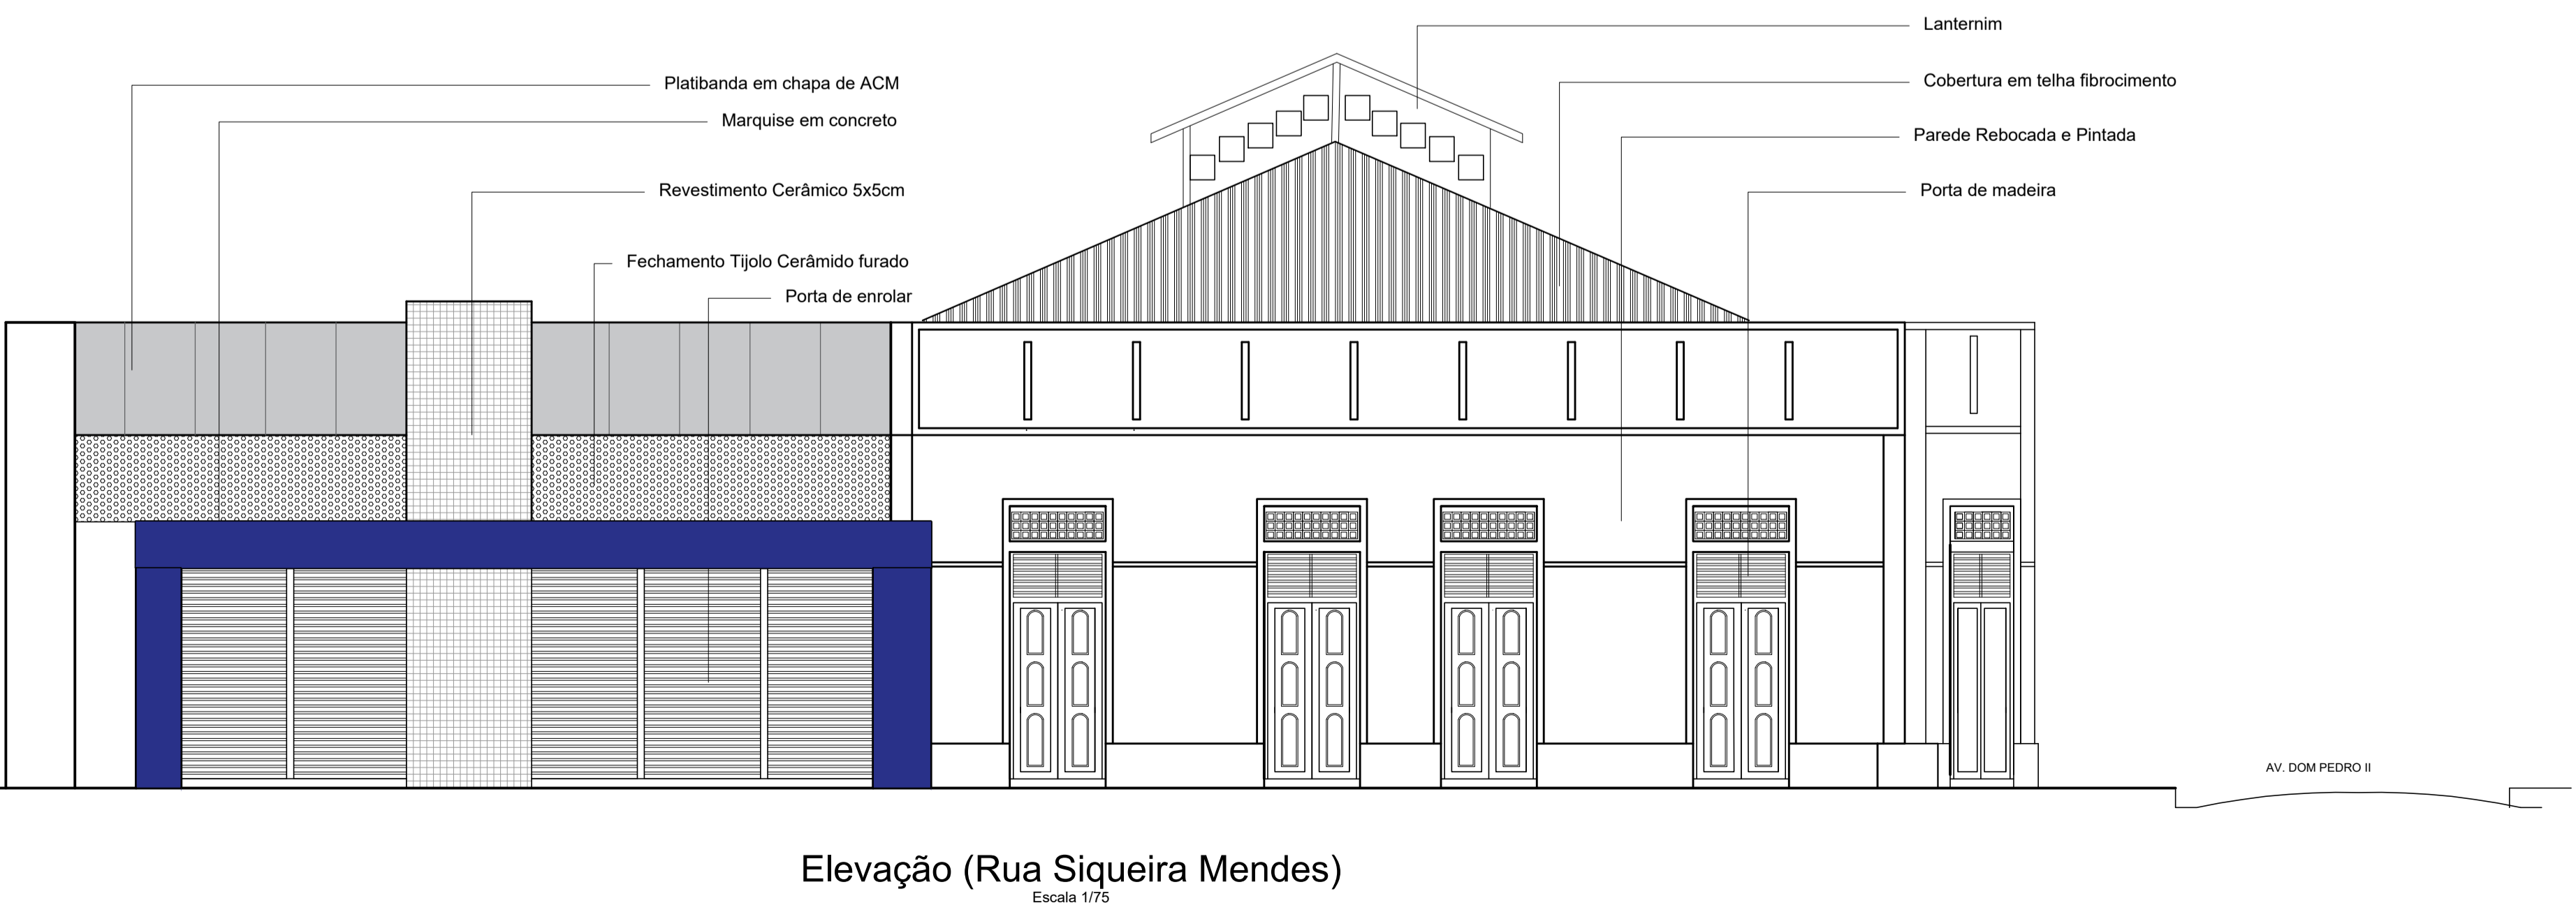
Lanternim

Platibanda em chapa de ACM

Cobertura em telha fibrocimento

Marquise em concreto

Parede Rebocada e Pintada

Revestimento Cerâmico 5x5cm

Porta de madeira

Fechamento Tijolo Cerâmido furado

Porta de enrolar

AV. DOM PEDRO II

Elevação (Rua Siqueira Mendes)
Escala 1/75